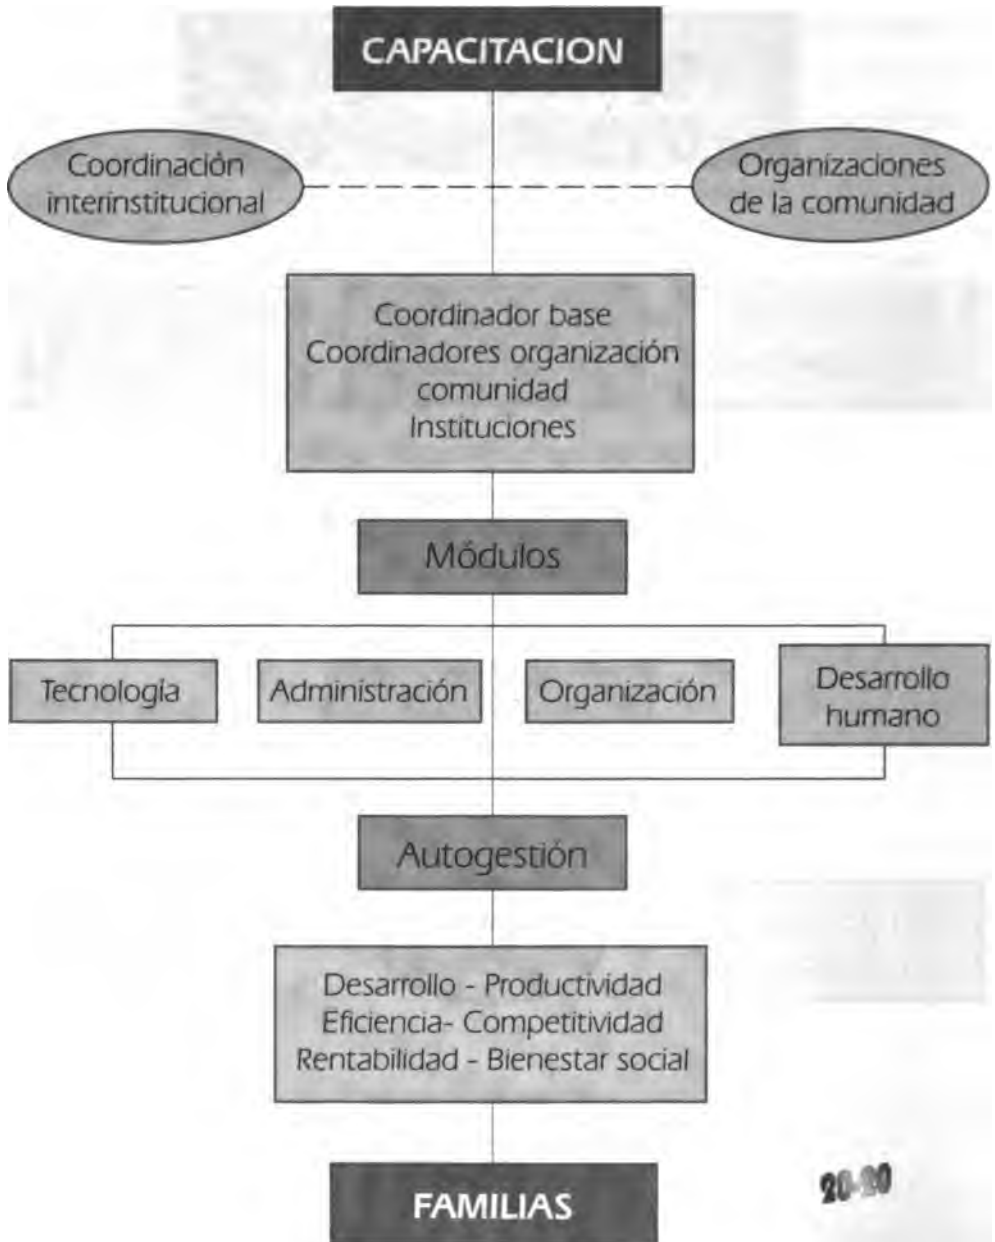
CAPACITACION

Coordinación interinstitucional

Organizaciones de la comunidad

Coordinador base
Coordinadores organización comunidad
Instituciones

Módulos

Tecnología

Administración

Organización

Desarrollo humano

Autogestión

Desarrollo - Productividad
Eficiencia- Competitividad
Rentabilidad - Bienestar social

FAMILIAS

20-20